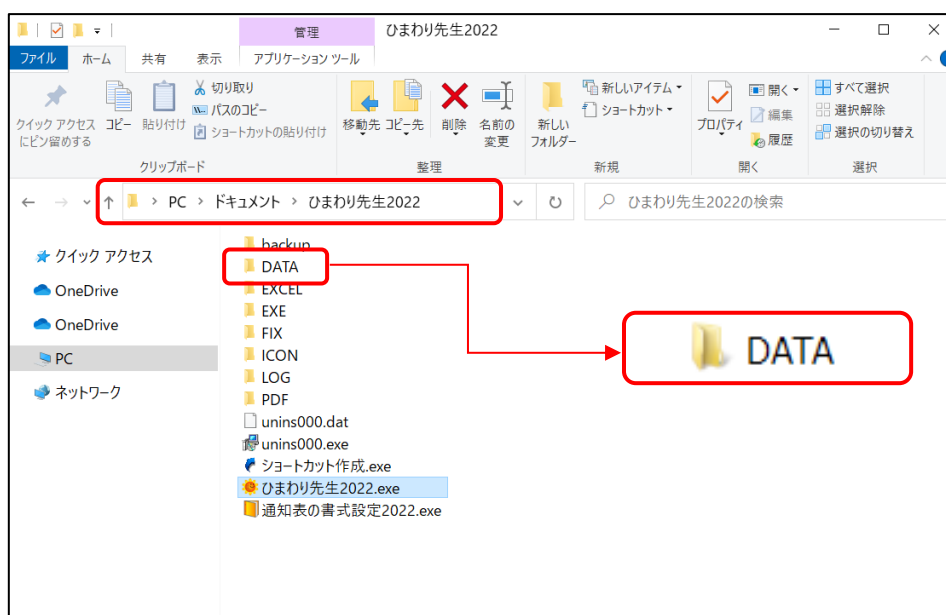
管理 ひまわり先生2022

ファイル ホーム 共有 表示 アプリケーション ツール

クイック アクセスにピン留めする コピー 貼り付け 切り取り パスのコピー ショートカットの貼り付け
クリップボード

移動先 コピー先 削除 名前の変更
整理

新しいフォルダー 新しいアイテム ショートカット
新規

プロパティ 開く 編集 履歴
開く

すべて選択 選択解除 選択の切り替え
選択

PC > ドキュメント > ひまわり先生2022

ひまわり先生2022の検索

クイック アクセス
OneDrive
OneDrive
PC
ネットワーク

backup
DATA
EXCEL
EXE
FIX
ICON
LOG
PDF
unins000.dat
unins000.exe
ショートカット作成.exe
ひまわり先生2022.exe
通知表の書式設定2022.exe

DATA